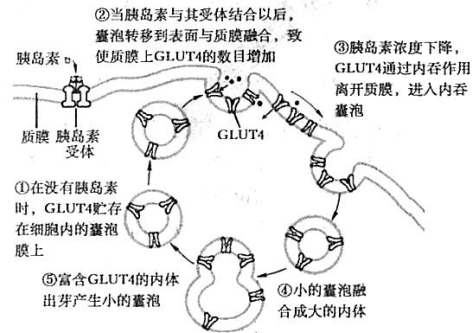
②当胰岛素与其受体结合以后，囊泡转移到表面与质膜融合，致使质膜上GLUT4的数目增加

胰岛素

③胰岛素浓度下降，GLUT4通过内吞作用离开质膜，进入内吞囊泡

质膜

胰岛素受体

GLUT4

①在没有胰岛素时，GLUT4贮存在细胞内的囊泡膜上

⑤富含GLUT4的内体出芽产生小的囊泡

④小的囊泡融合成大的内体